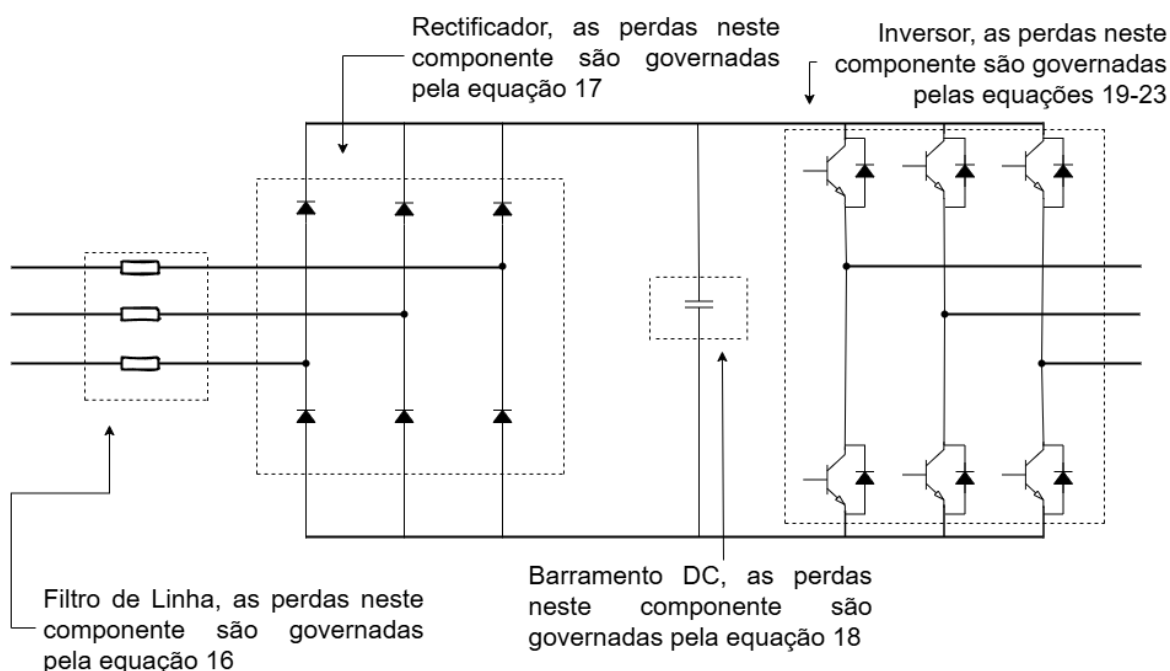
Rectificador, as perdas neste componente são governadas pela equação 17

Inversor, as perdas neste componente são governadas pelas equações 19-23

Filtro de Linha, as perdas neste componente são governadas pela equação 16

Barramento DC, as perdas neste componente são governadas pela equação 18